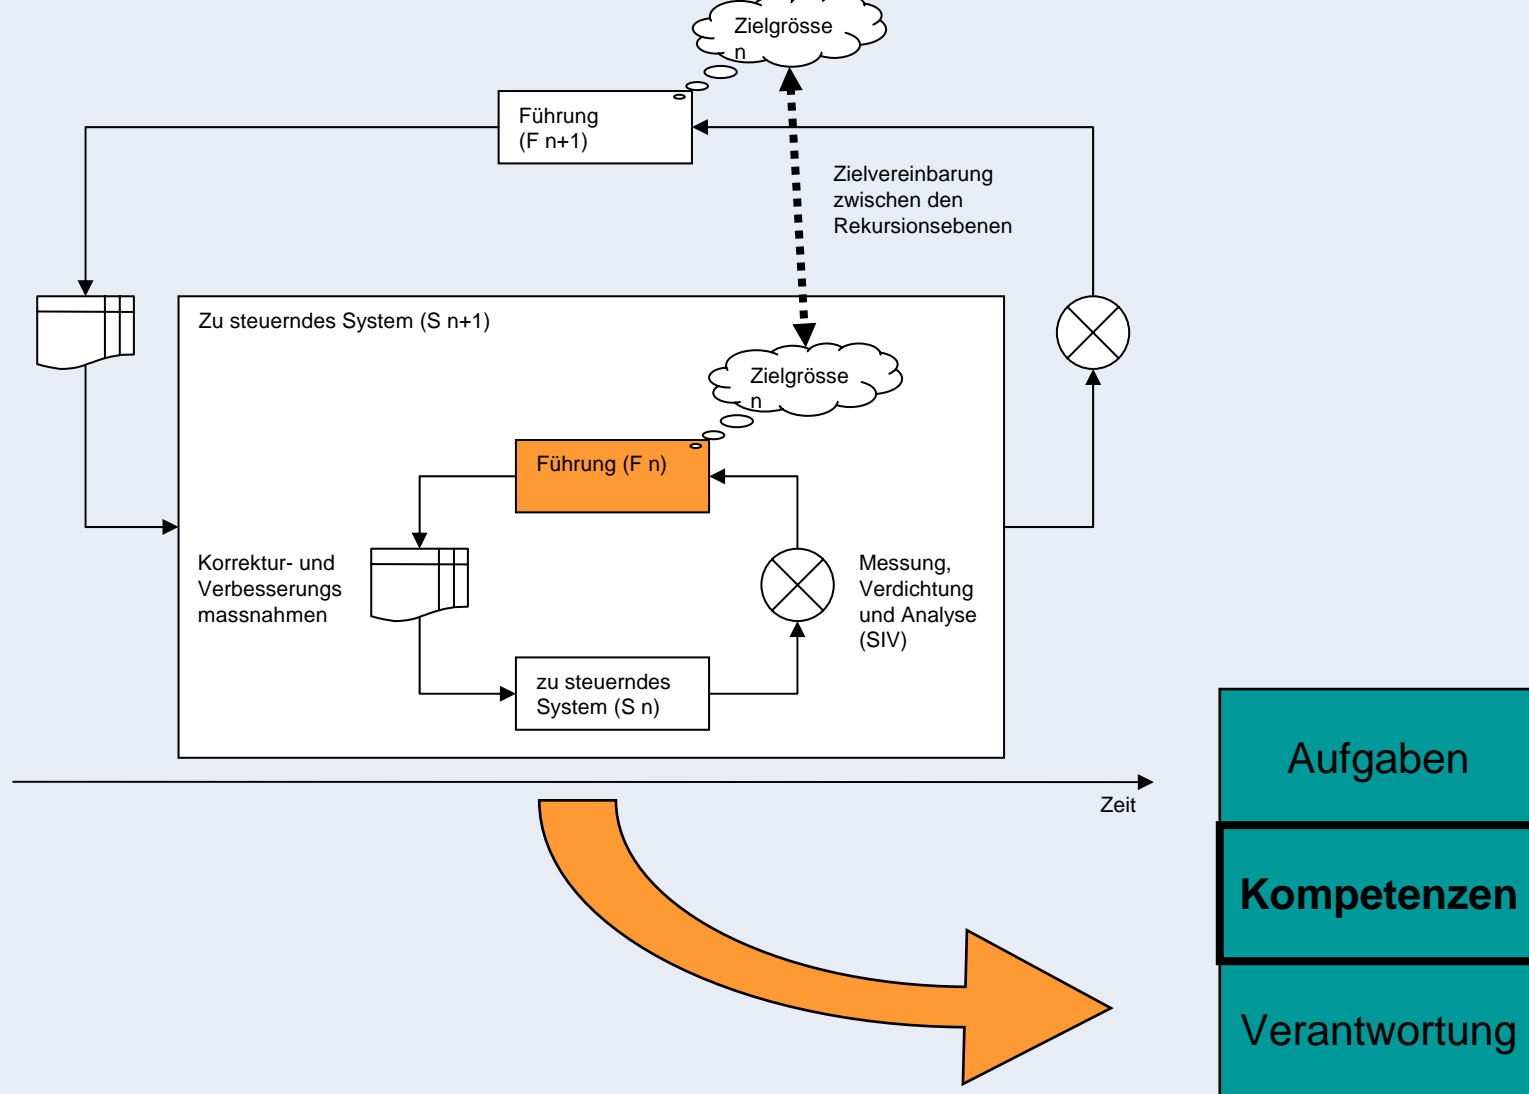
Zielgrösse n

Führung (F n+1)

Zielvereinbarung zwischen den Rekursionsebenen

Zu steuerndes System (S n+1)

Zielgrösse n

Führung (F n)

Korrektur- und Verbesserungs massnahmen

Messung, Verdichtung und Analyse (SIV)

zu steuerndes System (S n)

Zeit

Aufgaben

**Kompetenzen**

Verantwortung